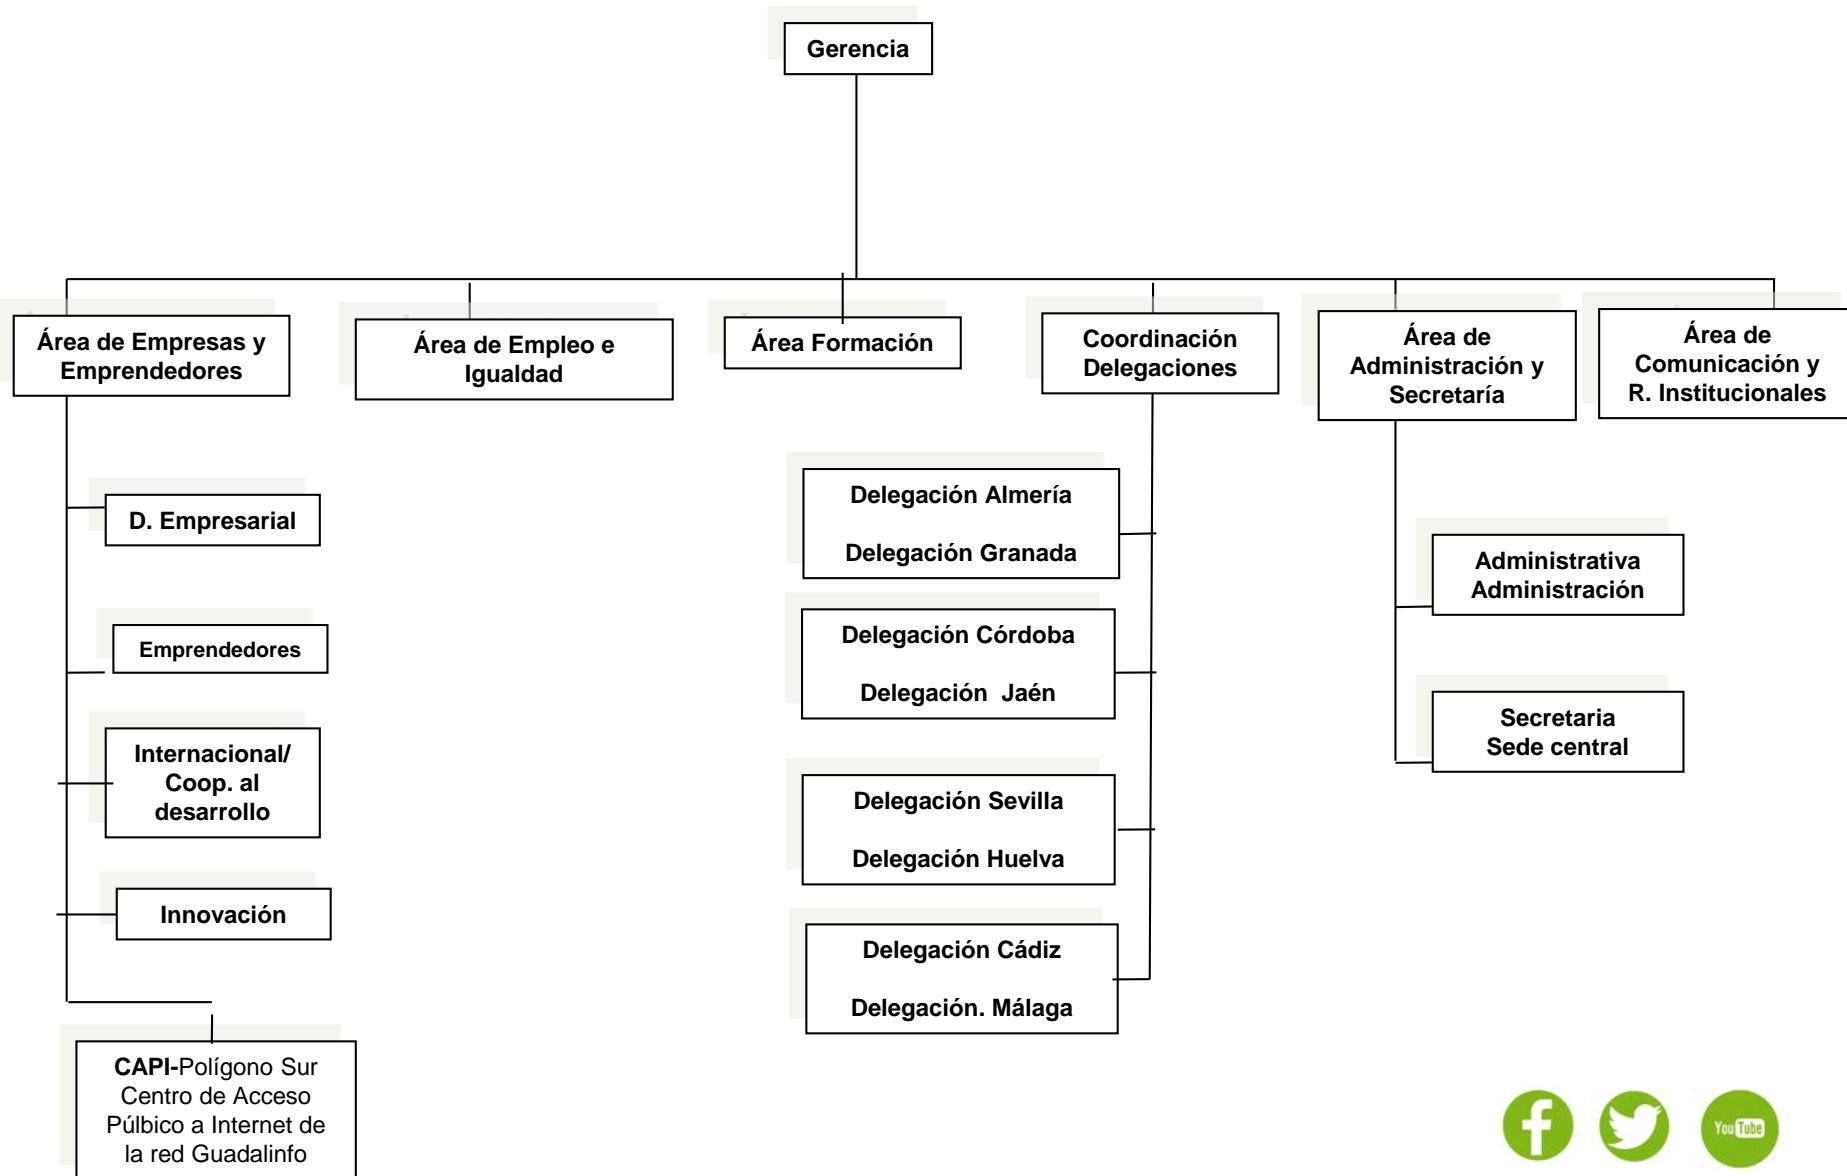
Gerencia

Área de Empresas y Emprendedores

Área de Empleo e Igualdad

Área Formación

Coordinación Delegaciones

Área de Administración y Secretaría

Área de Comunicación y R. Institucionales

D. Empresarial

Emprendedores

Internacional/ Coop. al desarrollo

Innovación

CAPI-Polígono Sur Centro de Acceso Púlbico a Internet de la red Guadalinfo

Delegación Almería

Delegación Granada

Delegación Córdoba

Delegación Jaén

Delegación Sevilla

Delegación Huelva

Delegación Cádiz

Delegación. Málaga

Administrativa Administración

Secretaria Sede central

YouTube